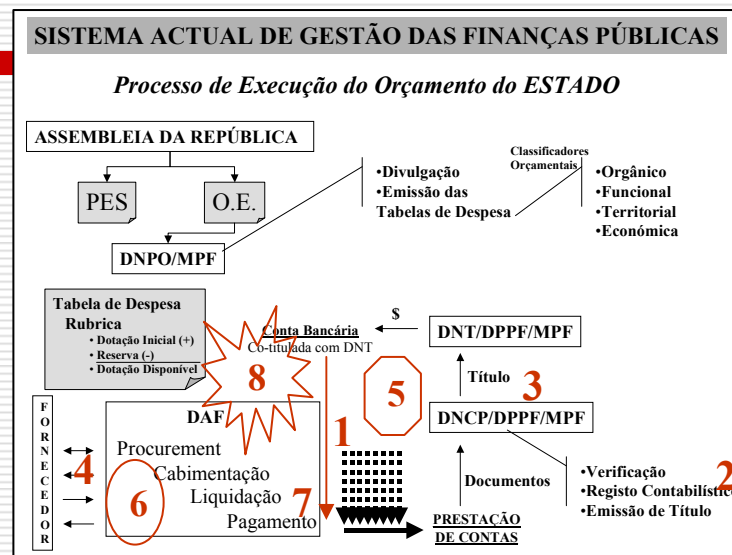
SISTEMA ACTUAL DE GESTÃO DAS FINANÇAS PÚBLICAS

Processo de Execução do Orçamento do ESTADO

ASSEMBLEIA DA REPÚBLICA

PES

O.E.

DNPO/MPF

•Divulgação
•Emissão das Tabelas de Despesa

Classificadores Orçamentais

•Orgânico
•Funcional
•Territorial
•Económica

Tabela de Despesa
Rubrica
• Dotação Inicial (+)
• Reserva (-)
• Dotação Disponível

Conta Bancária
Co-titulada com DNT

$

DNT/DPPF/MPF

8

5

Título

3

DNCP/DPPF/MPF

F O R N E C E D O R

DAF

1

4

Procurement
Cabimentação
Liquidação
Pagamento

6

7

Documentos

•Verificação
•Registo Contabilístico
•Emissão de Título

2

PRESTAÇÃO DE CONTAS